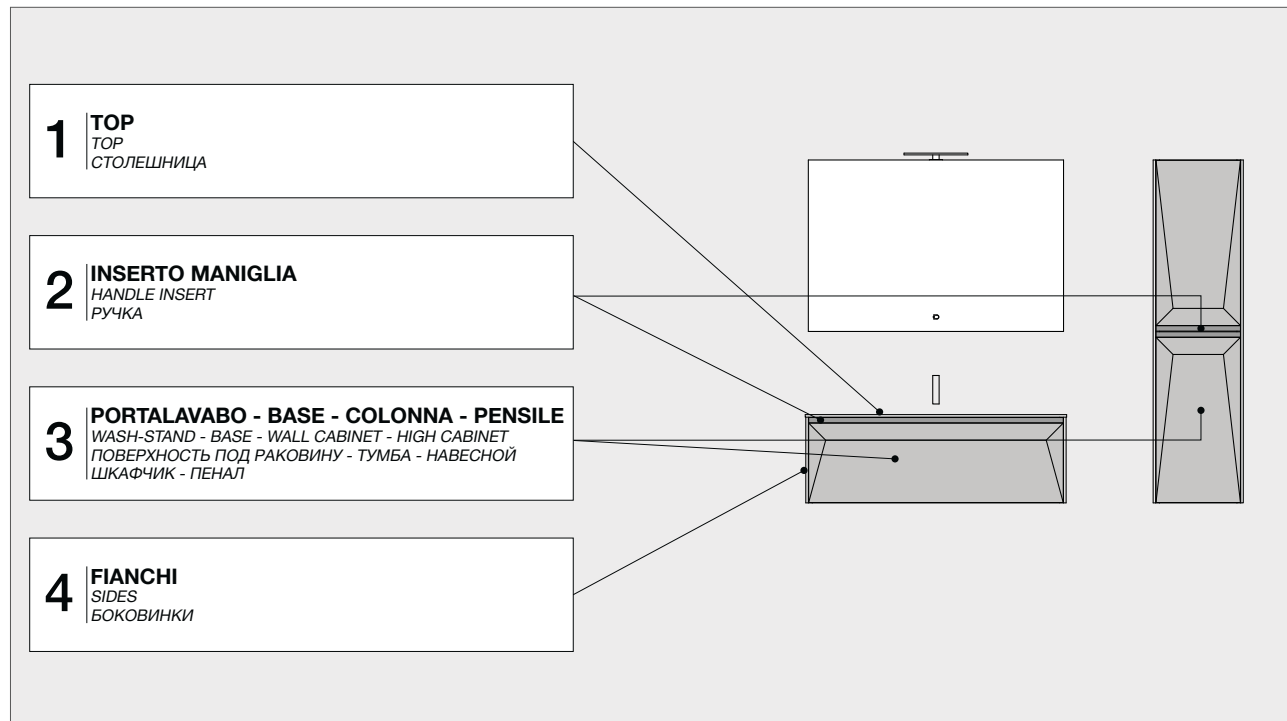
1 TOP
TOP
СТОЛЕШНИЦА

2 INSERTO MANIGLIA
HANDLE INSERT
РУЧКА

3 PORTALAVABO - BASE - COLONNA - PENSILE
WASH-STAND - BASE - WALL CABINET - HIGH CABINET
ПОВЕРХНОСТЬ ПОД РАКОВИНУ - ТУМБА - НАВЕСНОЙ ШКАФЧИК - ПЕНАЛ

4 FIANCHI
SIDES
БОКОВИНКИ